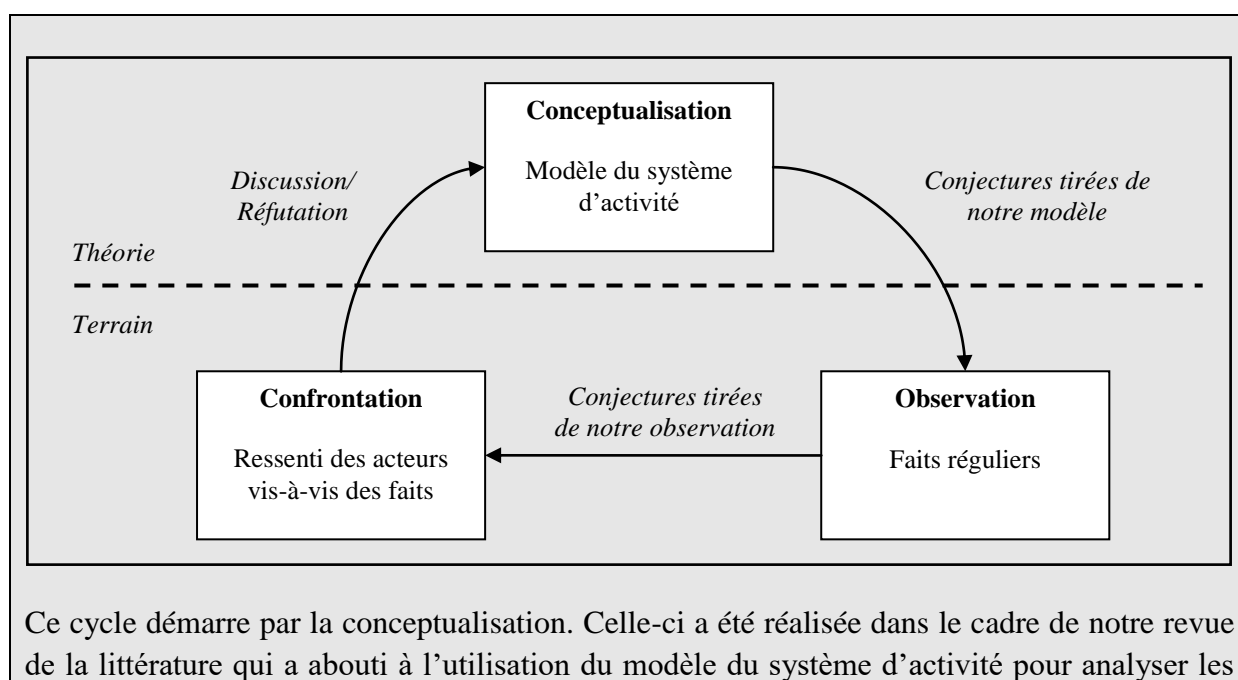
**Conceptualisation**

Modèle du système d'activité

*Discussion/ Réfutation*

*Conjectures tirées de notre modèle*

*Théorie*

*Terrain*

**Confrontation**

Ressenti des acteurs vis-à-vis des faits

*Conjectures tirées de notre observation*

**Observation**

Faits réguliers

Ce cycle démarre par la conceptualisation. Celle-ci a été réalisée dans le cadre de notre revue de la littérature qui a abouti à l'utilisation du modèle du système d'activité pour analyser les